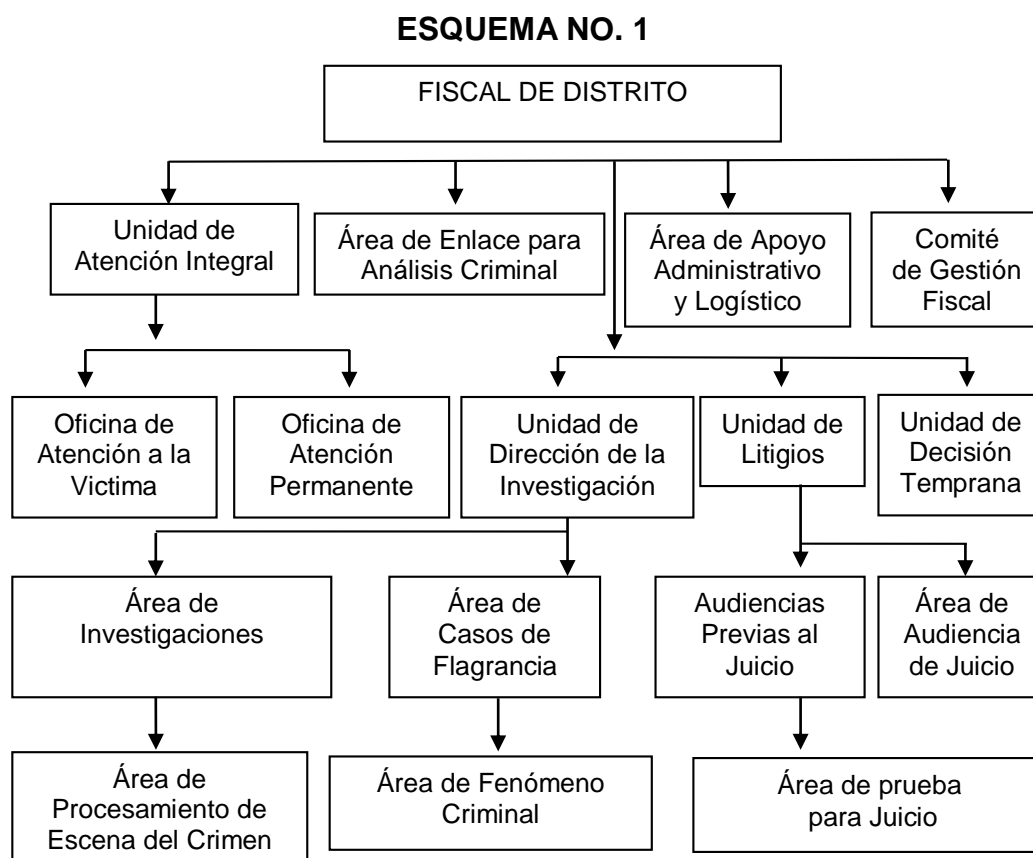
ESQUEMA NO. 1

FISCAL DE DISTRITO

Unidad de Atención Integral

Área de Enlace para Análisis Criminal

Área de Apoyo Administrativo y Logístico

Comité de Gestión Fiscal

Oficina de Atención a la Victima

Oficina de Atención Permanente

Unidad de Dirección de la Investigación

Unidad de Litigios

Unidad de Decisión Temprana

Área de Investigaciones

Área de Casos de Flagrancia

Audiencias Previas al Juicio

Área de Audiencia de Juicio

Área de Procesamiento de Escena del Crimen

Área de Fenómeno Criminal

Área de prueba para Juicio